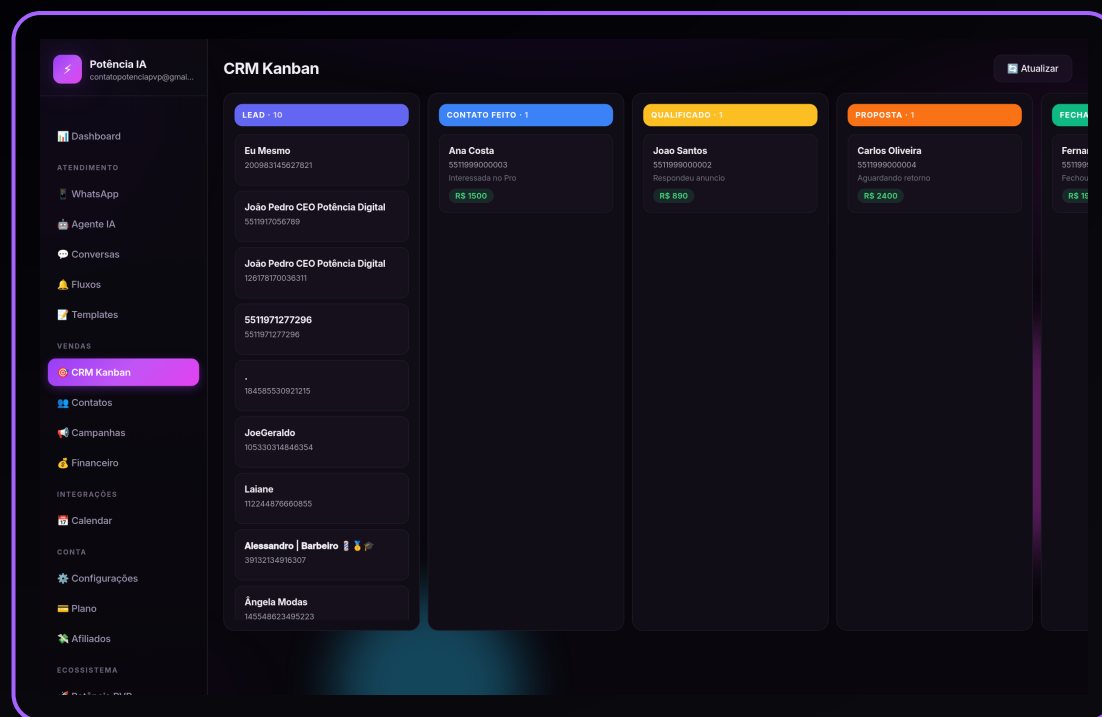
Potência IA
contatopotenciapvp@gmai...

📊 Dashboard

ATENDIMENTO

📱 WhatsApp

🤖 Agente IA

💬 Conversas

🔔 Fluxos

📝 Templates

VENDAS

🎯 CRM Kanban

👥 Contatos

📢 Campanhas

💰 Financeiro

INTEGRAÇÕES

📅 Calendar

CONTA

⚙️ Configurações

💳 Plano

💸 Afiliados

ECOSSISTEMA

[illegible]

CRM Kanban

🔄 Atualizar

LEAD · 10

Eu Mesmo
200983145627821

João Pedro CEO Potência Digital
5511917056789

João Pedro CEO Potência Digital
126178170036311

5511971277296
5511971277296

.
184585530921215

JoeGeraldo
105330314848354

Laiane
112244876660855

Alessandro | Barbeiro 💈🥇🎓
39132134916307

Ângela Modas
145548623495223

CONTATO FEITO · 1

Ana Costa
5511999000003
Interessada no Pro
R$ 1500

QUALIFICADO · 1

Joao Santos
5511999000002
Respondeu anuncio
R$ 890

PROPOSTA · 1

Carlos Oliveira
5511999000004
Aguardando retorno
R$ 2400

FECHA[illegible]

Fernan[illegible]
55119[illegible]
Fechou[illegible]
R$ 1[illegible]